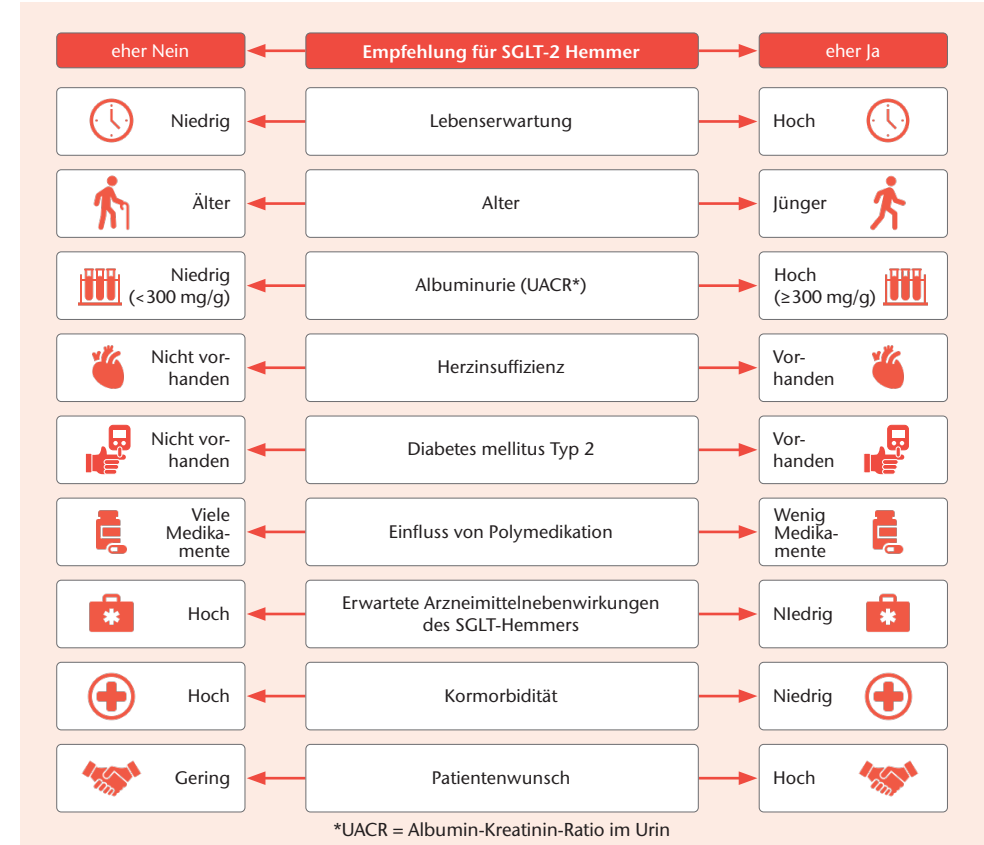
eher Nein

Empfehlung für SGLT-2 Hemmer

eher Ja

Niedrig

Lebenserwartung

Hoch

Älter

Alter

Jünger

Niedrig (<300 mg/g)

Albuminurie (UACR*)

Hoch (≥300 mg/g)

Nicht vorhanden

Herzinsuffizienz

Vorhanden

Nicht vorhanden

Diabetes mellitus Typ 2

Vorhanden

Viele Medikamente

Einfluss von Polymedikation

Wenig Medikamente

Hoch

Erwartete Arzneimittelnebenwirkungen des SGLT-Hemmers

NIedrig

Hoch

Kormorbidität

Niedrig

Gering

Patientenwunsch

Hoch

*UACR = Albumin-Kreatinin-Ratio im Urin